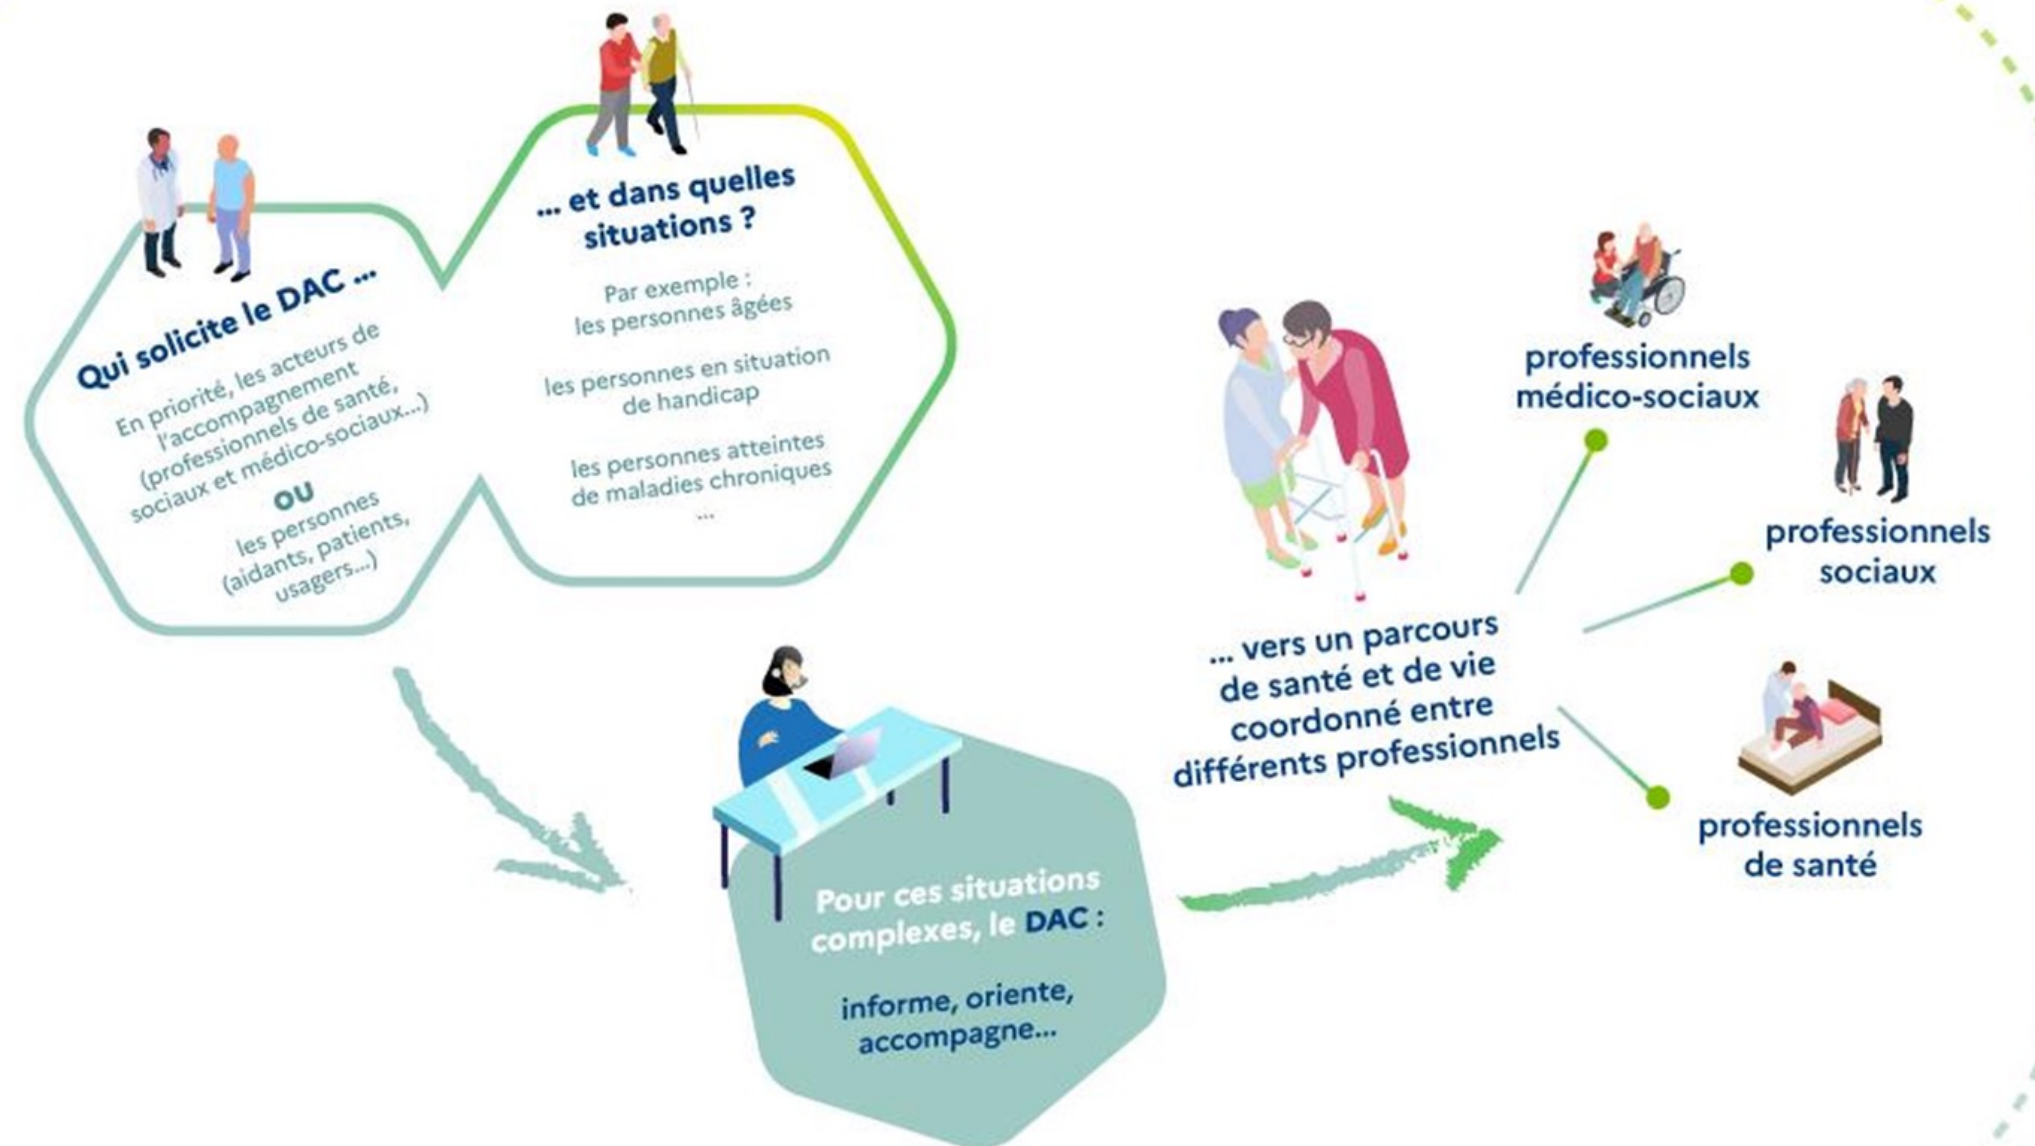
Qui solicite le DAC ...

En priorité, les acteurs de l'accompagnement (professionnels de santé, sociaux et médico-sociaux...)

OU

les personnes (aidants, patients, usagers...)

... et dans quelles situations ?

Par exemple : les personnes âgées

les personnes en situation de handicap

les personnes atteintes de maladies chroniques

...

Pour ces situations complexes, le DAC :

informe, oriente, accompagne...

... vers un parcours de santé et de vie coordonné entre différents professionnels

professionnels médico-sociaux

professionnels sociaux

professionnels de santé